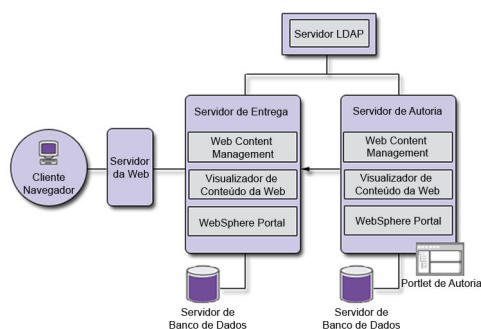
Servidor LDAP

Cliente Navegador

Servidor da Web

Servidor de Entrega

Web Content Management

Visualizador de Conteúdo da Web

WebSphere Portal

Servidor de Autoria

Web Content Management

Visualizador de Conteúdo da Web

WebSphere Portal

Portlet de Autoria

Servidor de Banco de Dados

Servidor de Banco de Dados